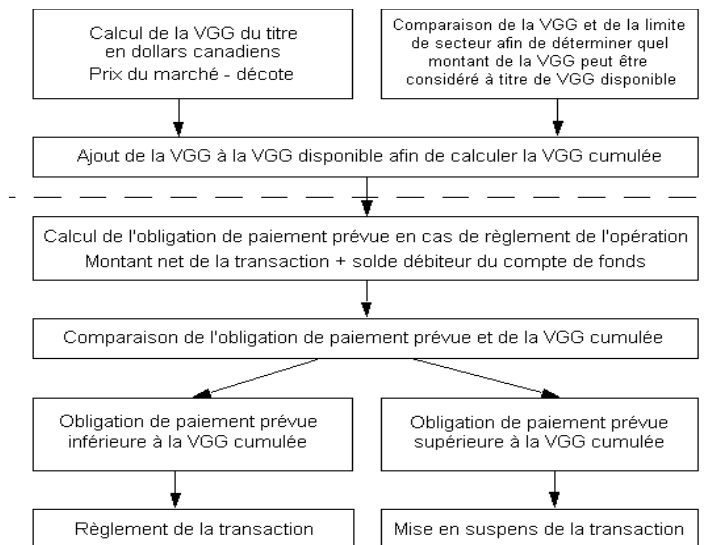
Calcul de la VGG du titre en dollars canadiens
Prix du marché - décote

Comparaison de la VGG et de la limite de secteur afin de déterminer quel montant de la VGG peut être considéré à titre de VGG disponible

Ajout de la VGG à la VGG disponible afin de calculer la VGG cumulée

Calcul de l'obligation de paiement prévue en cas de règlement de l'opération
Montant net de la transaction + solde débiteur du compte de fonds

Comparaison de l'obligation de paiement prévue et de la VGG cumulée

Obligation de paiement prévue inférieure à la VGG cumulée

Obligation de paiement prévue supérieure à la VGG cumulée

Règlement de la transaction

Mise en suspens de la transaction